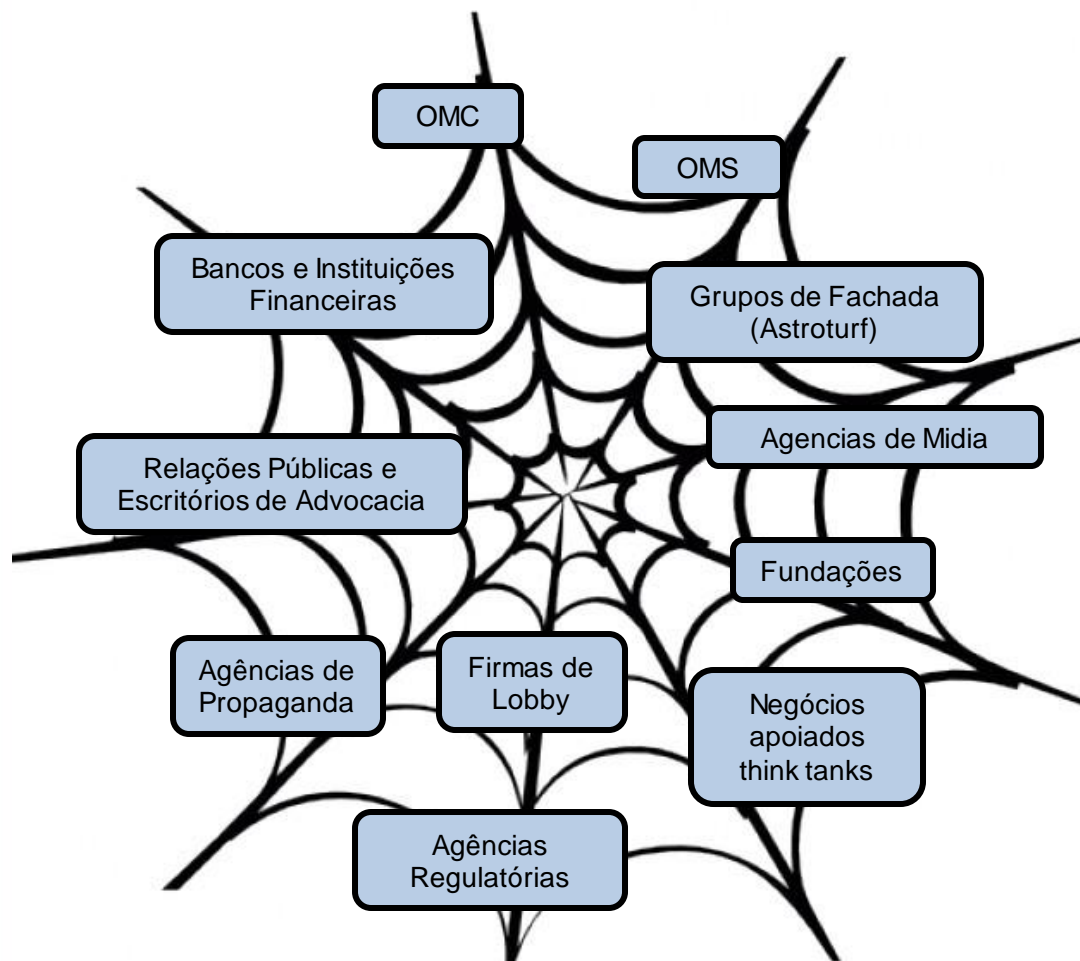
OMC

OMS

Bancos e Instituições Financeiras

Grupos de Fachada (Astroturf)

Agencias de Midia

Relações Públicas e Escritórios de Advocacia

Fundações

Agências de Propaganda

Firmas de Lobby

Negócios apoiados think tanks

Agências Regulatórias